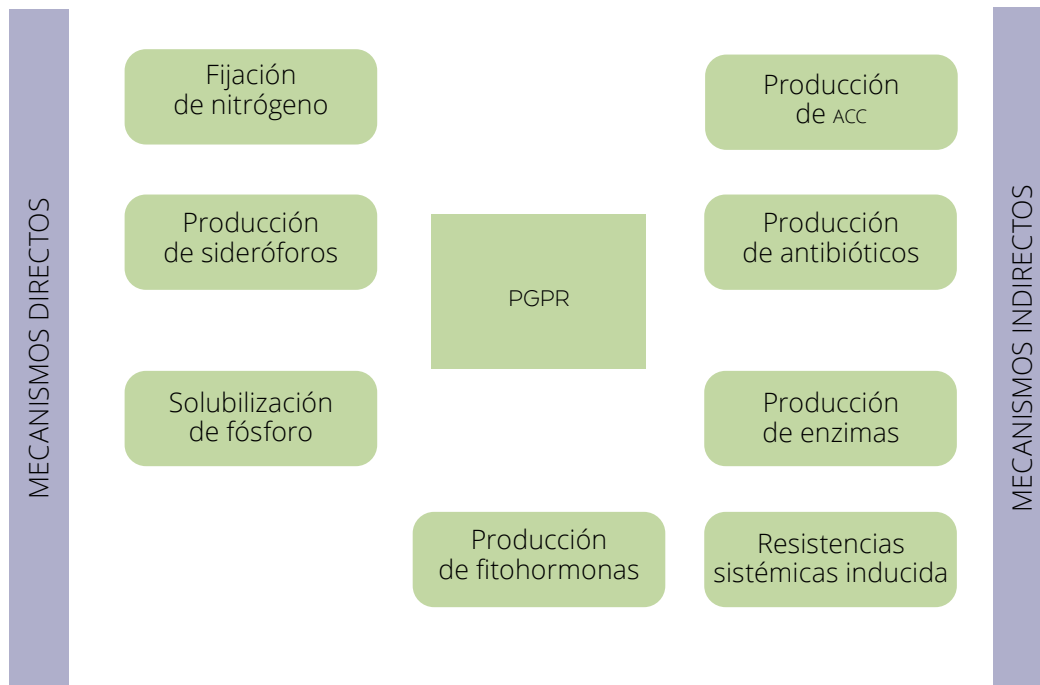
MECANISMOS DIRECTOS

Fijación de nitrógeno

Producción de sideróforos

Solubilización de fósforo

PGPR

Producción de fitohormonas

Producción de ACC

Producción de antibióticos

Producción de enzimas

Resistencias sistémicas inducida

MECANISMOS INDIRECTOS